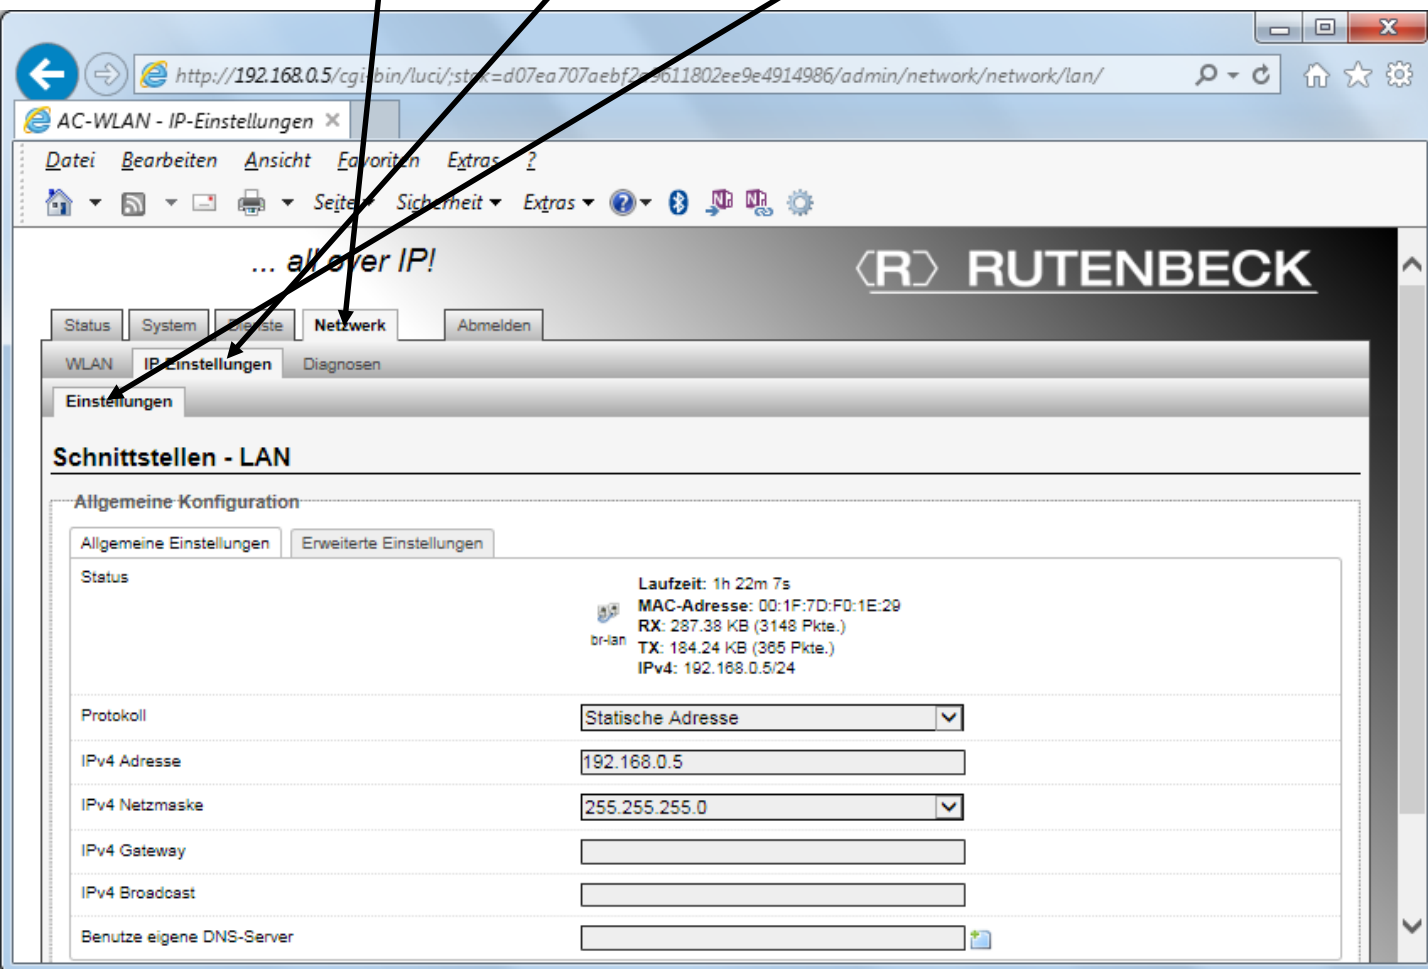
http://192.168.0.5/cgi-bin/luci/;stok=d07ea707aebf2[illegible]611802ee9e4914986/admin/network/network/lan/

AC-WLAN - IP-Einstellungen

Datei Bearbeiten Ansicht Favoriten Extras ?

Seite Sicherheit Extras

... all over IP!

RUTENBECK

Status System Dienste Netzwerk Abmelden

WLAN IP-Einstellungen Diagnosen

Einstellungen

Schnittstellen - LAN

Allgemeine Konfiguration

Allgemeine Einstellungen Erweiterte Einstellungen

Status

br-lan

Laufzeit: 1h 22m 7s
MAC-Adresse: 00:1F:7D:F0:1E:29
RX: 287.38 KB (3148 Pkte.)
TX: 184.24 KB (365 Pkte.)
IPv4: 192.168.0.5/24

Protokoll Statische Adresse

IPv4 Adresse 192.168.0.5

IPv4 Netzmaske 255.255.255.0

IPv4 Gateway

IPv4 Broadcast

Benutze eigene DNS-Server